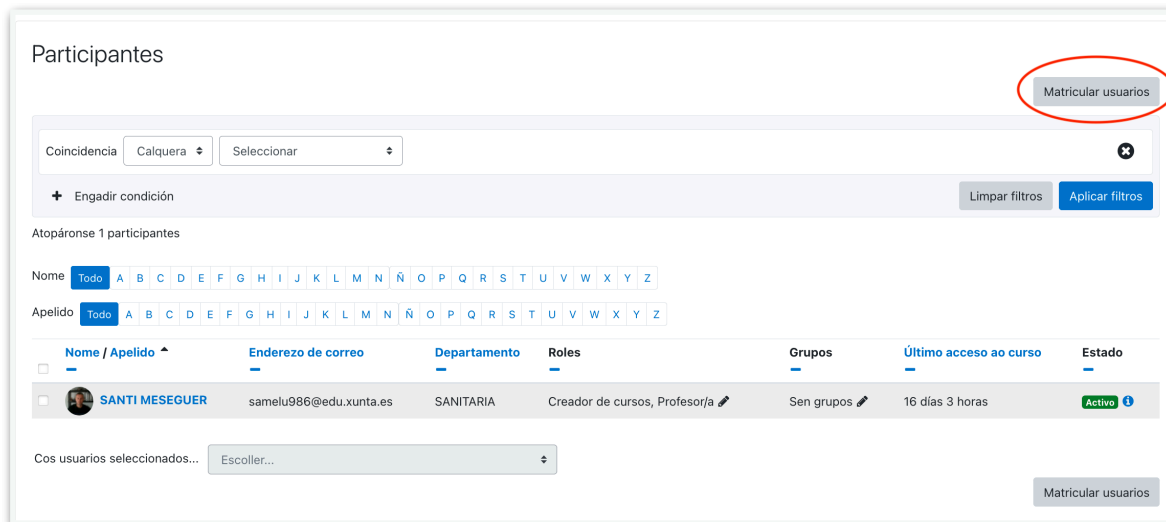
Participantes

Matricular usuarios

Coincidencia Calquera Seleccionar

Engadir condición

Limpar filtros Aplicar filtros

Atopáronse 1 participantes

Nome Todo A B C D E F G H I J K L M N Ñ O P Q R S T U V W X Y Z

Apelido Todo A B C D E F G H I J K L M N Ñ O P Q R S T U V W X Y Z

| Nome / Apelido | Enderezo de correo | Departamento | Roles | Grupos | Último acceso ao curso | Estado |
|---|---|---|---|---|---|---|
| SANTI MESEGUER | samelu986@edu.xunta.es | SANITARIA | Creador de cursos, Profesor/a | Sen grupos | 16 días 3 horas | Activo |

Cos usuarios seleccionados... Escoller...

Matricular usuarios